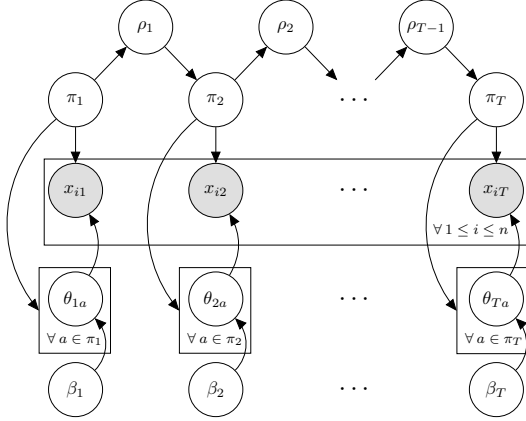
$\rho_1$ $\rho_2$ $\rho_{T-1}$

$\pi_1$ $\pi_2$ $\cdots$ $\pi_T$

$x_{i1}$ $x_{i2}$ $\cdots$ $x_{iT}$

$\forall\, 1 \leq i \leq n$

$\theta_{1a}$ $\theta_{2a}$ $\cdots$ $\theta_{Ta}$

$\forall\, a \in \pi_1$ $\forall\, a \in \pi_2$ $\forall\, a \in \pi_T$

$\beta_1$ $\beta_2$ $\cdots$ $\beta_T$